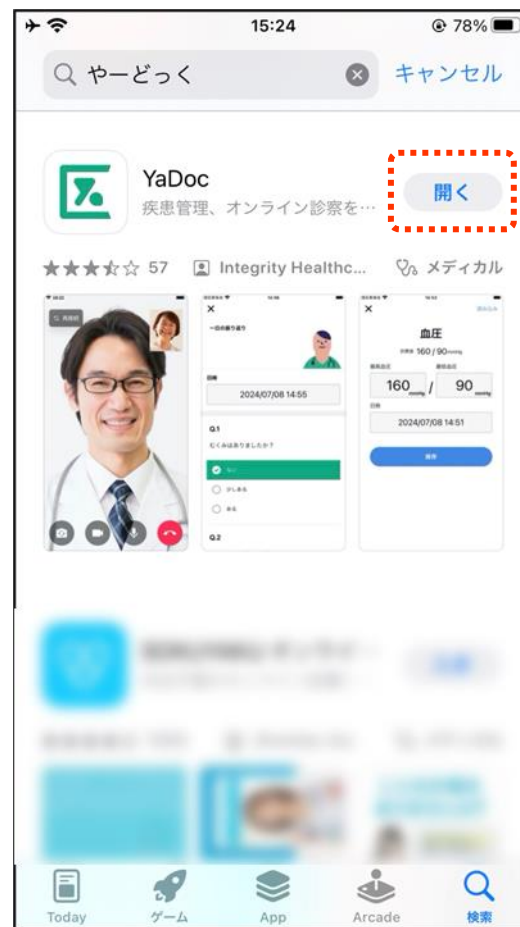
15:24
78%

やーどっく
キャンセル

YaDoc
疾患管理、オンライン診察を…
開く

57
Integrity Healthc...
メディカル

一日の振り返り
日時
2024/07/08 14:55
Q.1
むくみはありましたか？
Q.2

血圧
160 / 90
160
90
2024/07/08 14:51

Today
ゲーム
App
Arcade
検索